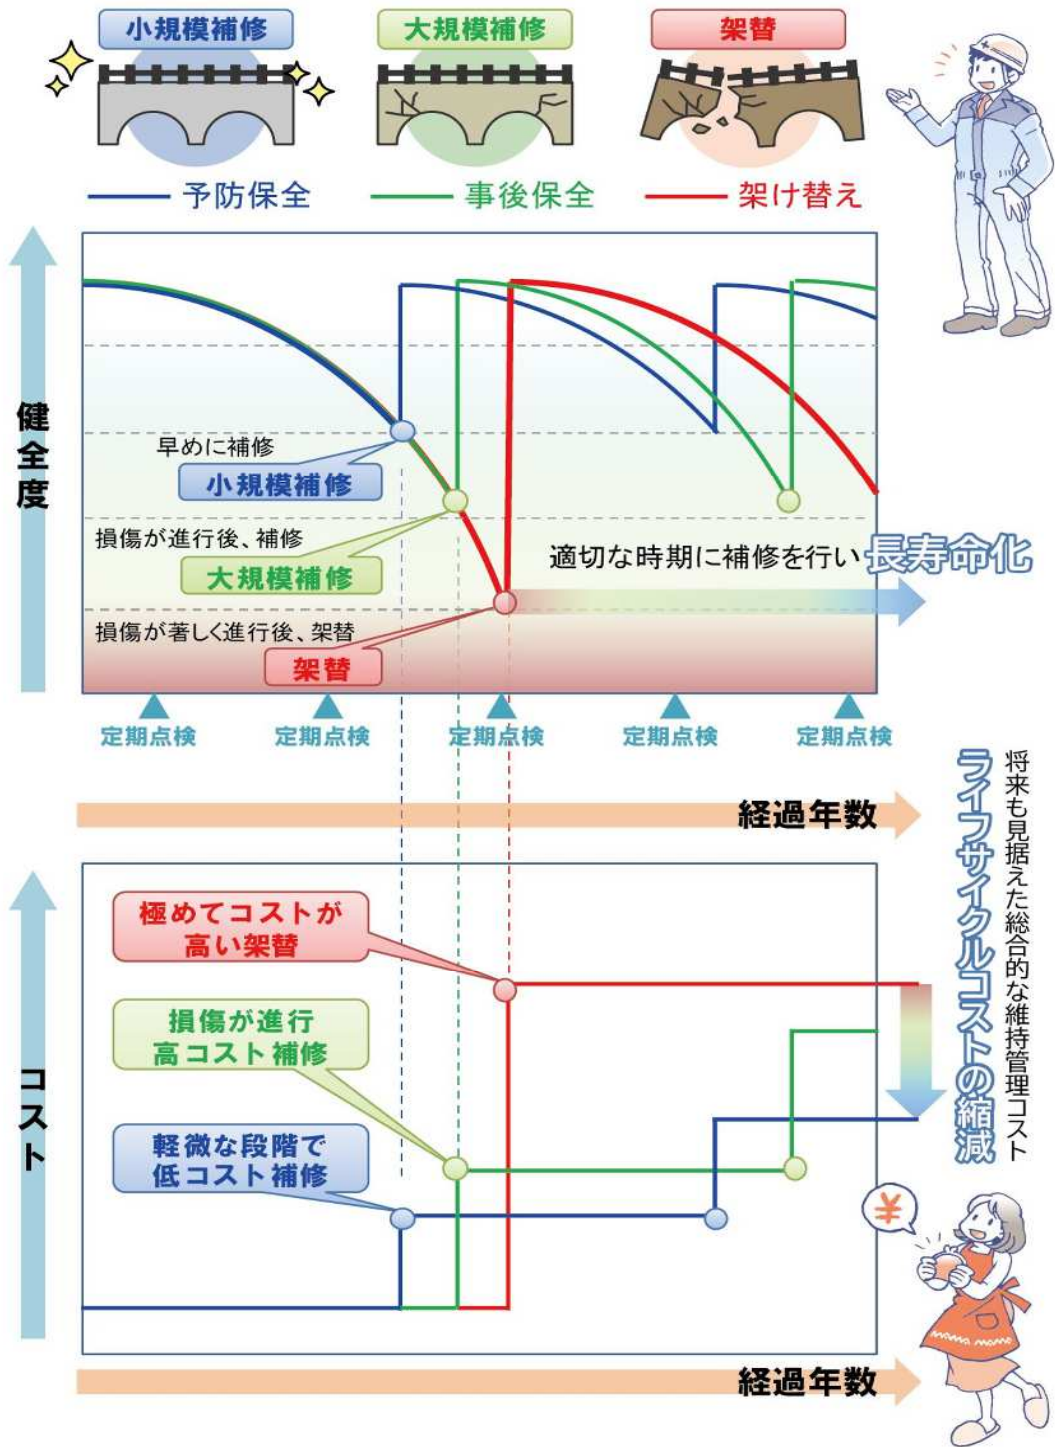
小規模補修

大規模補修

架替

予防保全

事後保全

架け替え

健全度

早めに補修

小規模補修

損傷が進行後、補修

大規模補修

適切な時期に補修を行い長寿命化

損傷が著しく進行後、架替

架替

定期点検

定期点検

定期点検

定期点検

定期点検

経過年数

将来も見据えた総合的な維持管理コスト

ライフサイクルコストの縮減

コスト

極めてコストが高い架替

損傷が進行高コスト補修

軽微な段階で低コスト補修

¥

経過年数